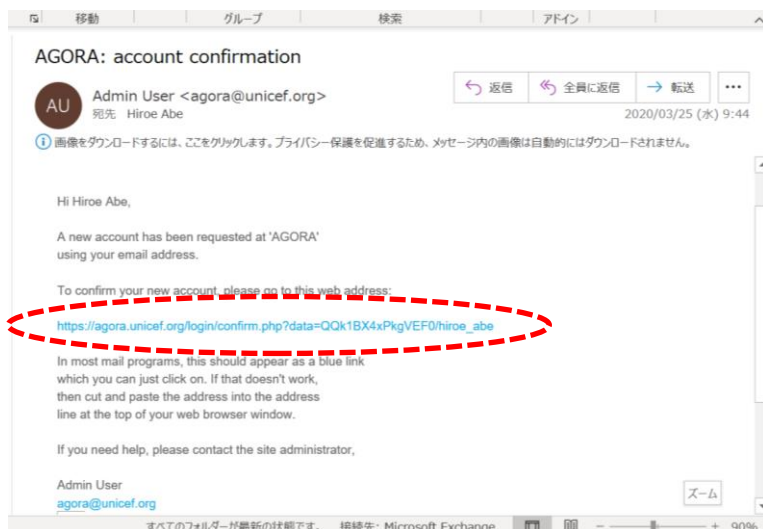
移動 グループ 検索 アドイン

AGORA: account confirmation

AU Admin User <agora@unicef.org>
宛先 Hiroe Abe

返信 全員に返信 転送 ...

2020/03/25 (水) 9:44

画像をダウンロードするには、ここをクリックします。プライバシー保護を促進するため、メッセージ内の画像は自動的にはダウンロードされません。

Hi Hiroe Abe,

A new account has been requested at 'AGORA' using your email address.

To confirm your new account, please go to this web address:

https://agora.unicef.org/login/confirm.php?data=QQk1BX4xPkgVEF0/hiroe_abe

In most mail programs, this should appear as a blue link which you can just click on. If that doesn't work, then cut and paste the address into the address line at the top of your web browser window.

If you need help, please contact the site administrator,

Admin User
agora@unicef.org

ズーム

すべてのフォルダーが最新の状態です。 接続先: Microsoft Exchange 90%